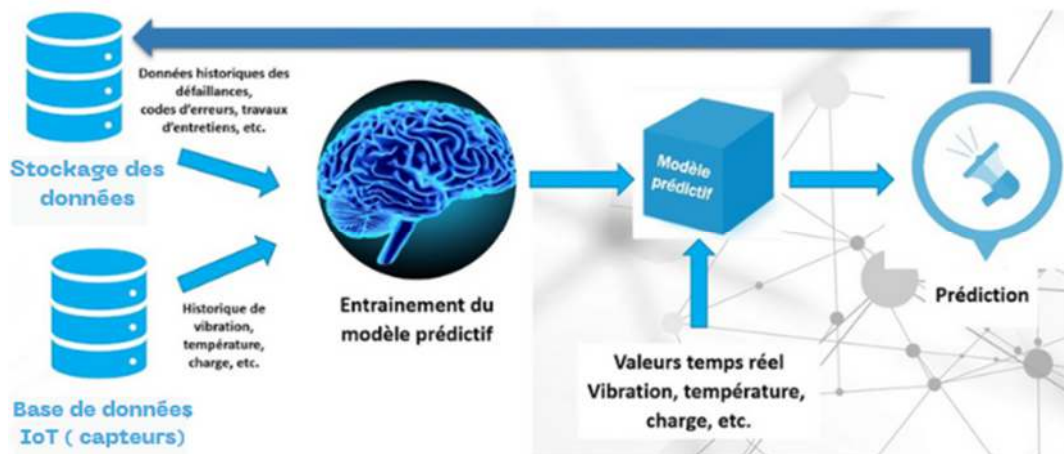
Données historiques des défaillances, codes d'erreurs, travaux d'entretiens, etc.

Stockage des données

Historique de vibration, température, charge, etc.

Base de données IoT ( capteurs)

Entrainement du modèle prédictif

Modèle prédictif

Valeurs temps réel Vibration, température, charge, etc.

Prédiction